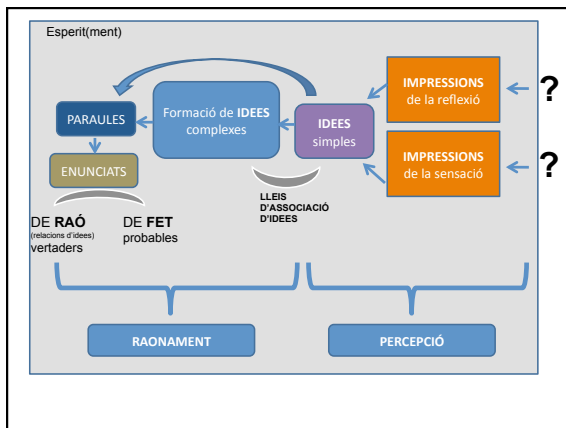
Esperit(ment)

PARAULES

Formació de IDEES complexes

IDEES simples

IMPRESSIONS de la reflexió

?

IMPRESSIONS de la sensació

?

ENUNCIATS

LLEIS D'ASSOCIACIÓ D'IDEES

DE RAÓ (relacions d'idees) vertaders

DE FET probables

RAONAMENT

PERCEPCIÓ